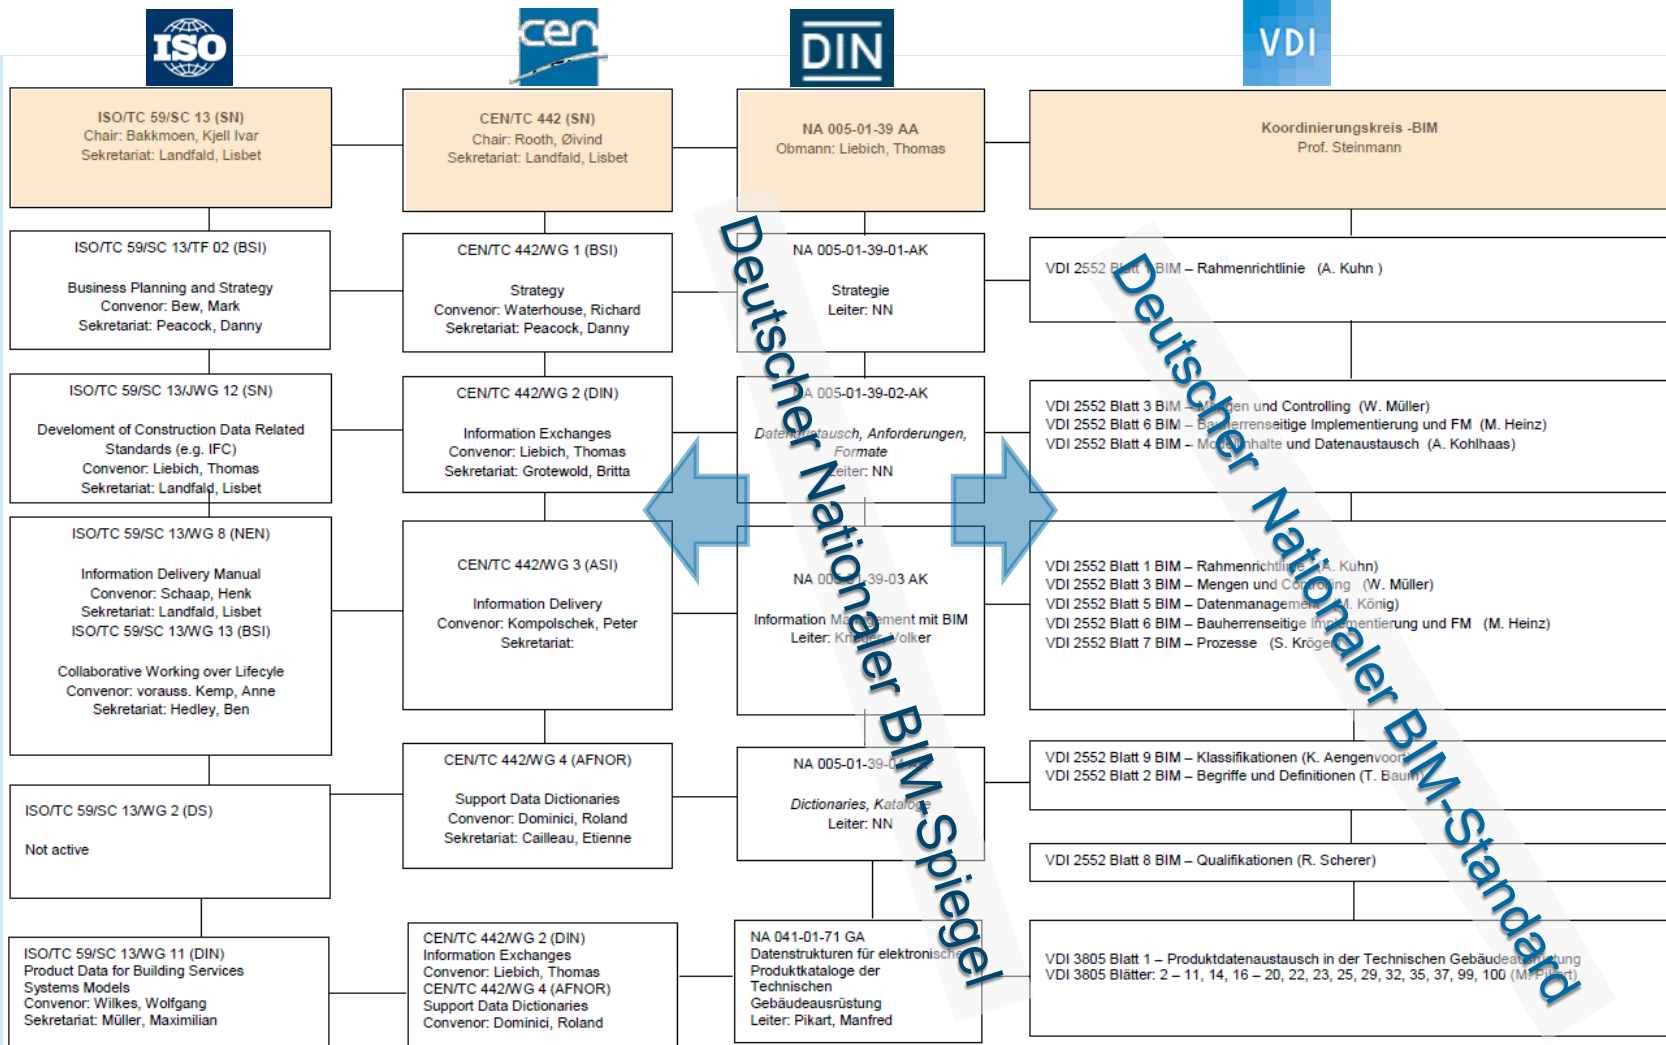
ISO

cen

DIN

VDI

ISO/TC 59/SC 13 (SN)
Chair: Bakkmoen, Kjell Ivar
Sekretariat: Landfald, Lisbet

ISO/TC 59/SC 13/TF 02 (BSI)

Business Planning and Strategy
Convenor: Bew, Mark
Sekretariat: Peacock, Danny

ISO/TC 59/SC 13/JWG 12 (SN)

Develoment of Construction Data Related Standards (e.g. IFC)
Convenor: Liebich, Thomas
Sekretariat: Landfald, Lisbet

ISO/TC 59/SC 13/WG 8 (NEN)

Information Delivery Manual
Convenor: Schaap, Henk
Sekretariat: Landfald, Lisbet
ISO/TC 59/SC 13/WG 13 (BSI)

Collaborative Working over Lifecyle
Convenor: vorauss. Kemp, Anne
Sekretariat: Hedley, Ben

ISO/TC 59/SC 13/WG 2 (DS)

Not active

ISO/TC 59/SC 13/WG 11 (DIN)
Product Data for Building Services Systems Models
Convenor: Wilkes, Wolfgang
Sekretariat: Müller, Maximilian

CEN/TC 442 (SN)
Chair: Rooth, Øivind
Sekretariat: Landfald, Lisbet

CEN/TC 442/WG 1 (BSI)

Strategy
Convenor: Waterhouse, Richard
Sekretariat: Peacock, Danny

CEN/TC 442/WG 2 (DIN)

Information Exchanges
Convenor: Liebich, Thomas
Sekretariat: Grotewold, Britta

CEN/TC 442/WG 3 (ASI)

Information Delivery
Convenor: Kompolschek, Peter
Sekretariat:

CEN/TC 442/WG 4 (AFNOR)

Support Data Dictionaries
Convenor: Dominici, Roland
Sekretariat: Cailleau, Etienne

CEN/TC 442/WG 2 (DIN)
Information Exchanges
Convenor: Liebich, Thomas
CEN/TC 442/WG 4 (AFNOR)
Support Data Dictionaries
Convenor: Dominici, Roland

NA 005-01-39 AA
Obmann: Liebich, Thomas

NA 005-01-39-01-AK

Strategie
Leiter: NN

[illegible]A 005-01-39-02-AK

Date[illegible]tausch, Anforderungen, Formate
Leiter: NN

NA 00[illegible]-39-03 AK

Information M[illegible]ement mit BIM
Leiter: Kr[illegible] Volker

NA 005-01-39-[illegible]

Dictionaries, Katalo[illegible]
Leiter: NN

NA 041-01-71 GA
Datenstrukturen für elektronische Produktkataloge der Technischen Gebäudeausrüstung
Leiter: Pikart, Manfred

Deutscher Nationaler BIM-Spiegel

Koordinierungskreis -BIM
Prof. Steinmann

VDI 2552 Blatt 1 BIM – Rahmenrichtlinie (A. Kuhn )

VDI 2552 Blatt 3 BIM – Mengen und Controlling (W. Müller)
VDI 2552 Blatt 6 BIM – Bauherrenseitige Implementierung und FM (M. Heinz)
VDI 2552 Blatt 4 BIM – Modellinhalte und Datenaustausch (A. Kohlhaas)

VDI 2552 Blatt 1 BIM – Rahmenrichtlinie (A. Kuhn)
VDI 2552 Blatt 3 BIM – Mengen und Controlling (W. Müller)
VDI 2552 Blatt 5 BIM – Datenmanagement (M. König)
VDI 2552 Blatt 6 BIM – Bauherrenseitige Implementierung und FM (M. Heinz)
VDI 2552 Blatt 7 BIM – Prozesse (S. Kröger)

VDI 2552 Blatt 9 BIM – Klassifikationen (K. Aengenvoort)
VDI 2552 Blatt 2 BIM – Begriffe und Definitionen (T. Bauer)

VDI 2552 Blatt 8 BIM – Qualifikationen (R. Scherer)

VDI 3805 Blatt 1 – Produktdatenaustausch in der Technischen Gebäudeausrüstung
VDI 3805 Blätter: 2 – 11, 14, 16 – 20, 22, 23, 25, 29, 32, 35, 37, 99, 100 (M. Pikart)

Deutscher Nationaler BIM-Standad